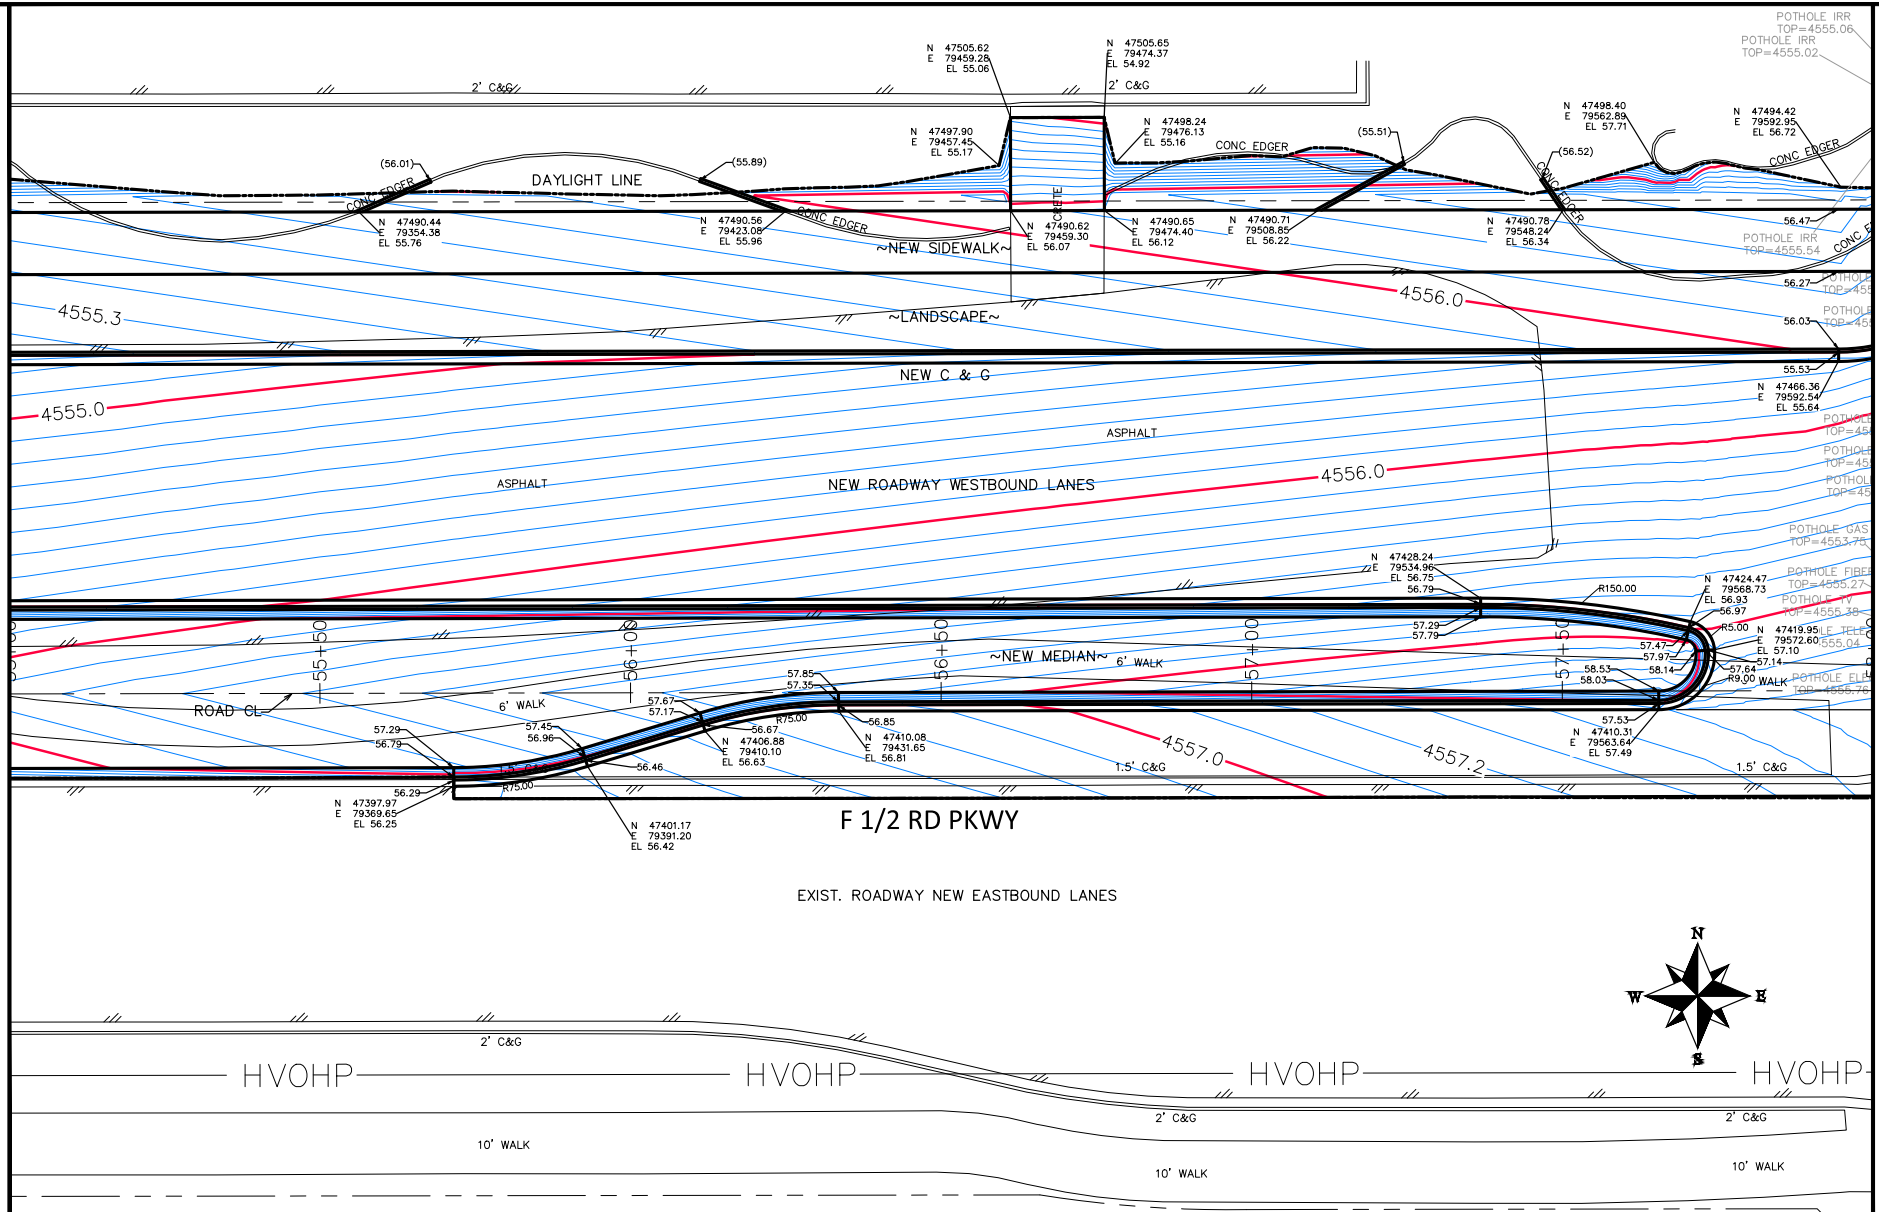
POTHOLE IRR TOP=4555.06
POTHOLE IRR TOP=4555.02

N 47505.62
E 79459.28
EL 55.06

N 47505.65
E 79474.37
EL 54.92

2' C&G
2' C&G

N 47497.90
E 79457.45
EL 55.17

N 47498.24
E 79476.13
EL 55.16

CONC EDGER
(55.51)

N 47498.40
E 79562.89
EL 57.71

N 47494.42
E 79592.95
EL 56.72

CONC EDGER
(56.52)

(56.01)
DAYLIGHT LINE
(55.89)
CONC EDGER
CONC EDGER
CONC EDGER
CONCRETE

N 47490.44
E 79354.38
EL 55.76

N 47490.56
E 79423.08
EL 55.96

N 47490.62
E 79459.30
EL 56.07

N 47490.65
E 79474.40
EL 56.12

N 47490.71
E 79508.85
EL 56.22

N 47490.78
E 79548.24
EL 56.34

56.47
POTHOLE IRR TOP=4555.54
CONC E
~NEW SIDEWALK~
POTHOLE TOP=45
56.27
4555.3
4556.0
~LANDSCAPE~
56.03
POTHOLE TOP=45
NEW C & G
55.53
N 47466.36
E 79592.54
EL 55.64
4555.0
ASPHALT
POTHOLE TOP=45
POTHOLE TOP=45
POTHOLE TOP=45
ASPHALT
NEW ROADWAY WESTBOUND LANES
4556.0
POTHOLE GAS TOP=4553.75

N 47428.24
E 79534.96
EL 56.75
56.79

N 47424.47
E 79568.73
EL 56.93
56.97

R150.00
POTHOLE FIBER TOP=4555.27
POTHOLE TV TOP=4555.38
R5.00
N 47419.95
E 79572.60
EL 57.10
57.14
POTHOLE TELE TOP=4555.04
57.29
57.79
57.47
57.97
58.14
57.64
R9.00
WALK
POTHOLE ELE TOP=4555.76
58.53
58.03
55+50
56+00
56+50
57+00
57+50
~NEW MEDIAN~
6' WALK
ROAD CL
6' WALK
57.85
57.35
57.67
57.17
56.67
R75.00
56.85
57.53
N 47410.31
E 79563.64
EL 57.49
57.29
56.79
57.45
56.96
N 47406.88
E 79410.10
EL 56.63
N 47410.08
E 79431.65
EL 56.81
4557.0
4557.2
56.46
1.5' C&G
1.5' C&G
56.29
R75.00
N 47397.97
E 79369.65
EL 56.25
N 47401.17
E 79391.20
EL 56.42
F 1/2 RD PKWY
EXIST. ROADWAY NEW EASTBOUND LANES
N
W
E
S
2' C&G
HVOHP
HVOHP
HVOHP
HVOHP
2' C&G
2' C&G
10' WALK
10' WALK
10' WALK